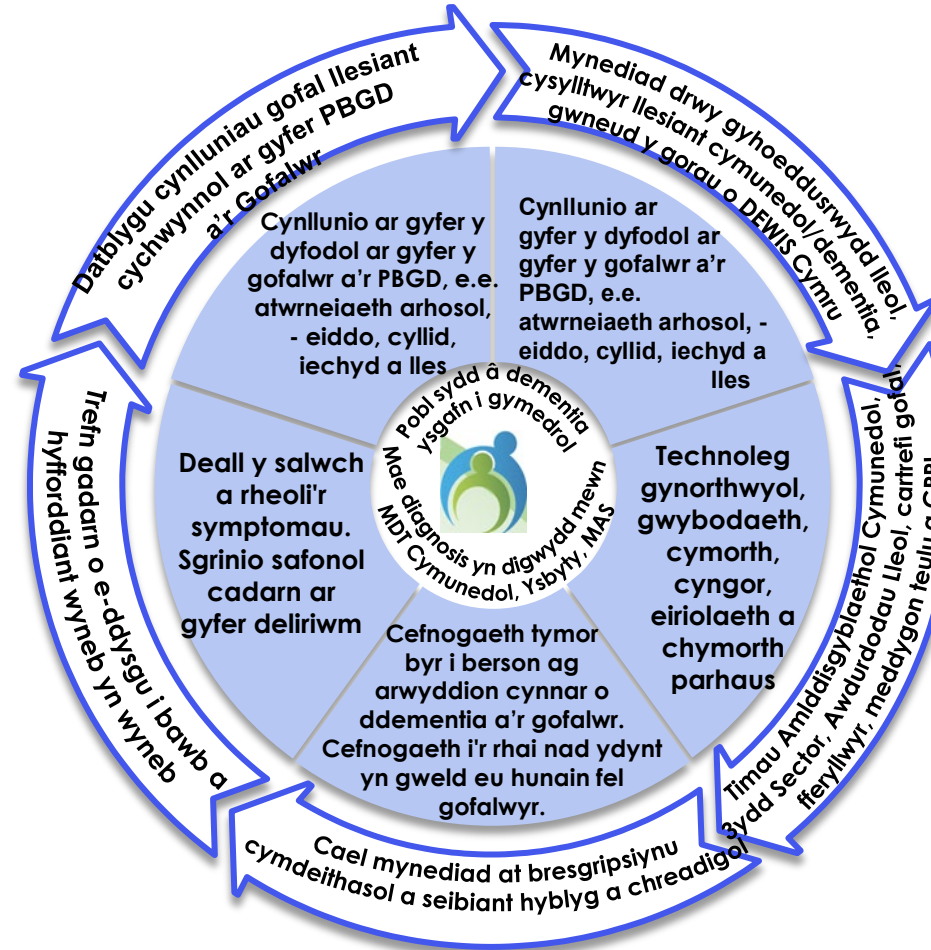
Datblygu cynlluniau gofal llesiant cychwynnol ar gyfer PBGD a'r Gofalwr

Mynediad drwy gyhoeddusrwydd lleol, cysylltwyr llesiant cymunedol/dementia, gwneud y gorau o DEWIS Cymru

Timau Amlddisgyblaethol Cymunedol, 3ydd Sector, Awdurdodau Lleol, cartrefi gofal, fferyllwyr, meddygon teulu a GPBI

Cael mynediad at bresgripsiynu cymdeithasol a seibiant hyblyg a chreadigol

Trefn gadarn o e-ddysgu i bawb a hyfforddiant wyneb yn wyneb

Cynllunio ar gyfer y dyfodol ar gyfer y gofalwr a'r PBGD, e.e. atwrneiaeth arhosol, - eiddo, cyllid, iechyd a lles

Cynllunio ar gyfer y dyfodol ar gyfer y gofalwr a'r PBGD, e.e. atwrneiaeth arhosol, - eiddo, cyllid, iechyd a lles

Technoleg gynorthwyol, gwybodaeth, cymorth, cyngor, eiriolaeth a chymorth parhaus

Cefnogaeth tymor byr i berson ag arwyddion cynnar o ddementia a'r gofalwr. Cefnogaeth i'r rhai nad ydynt yn gweld eu hunain fel gofalwyr.

Deall y salwch a rheoli'r symptomau. Sgrinio safonol cadarn ar gyfer deliriwm

Pobl sydd â dementia ysgafn i gymedrol

Mae diagnosis yn digwydd mewn MDT Cymunedol, Ysbyty, MAS